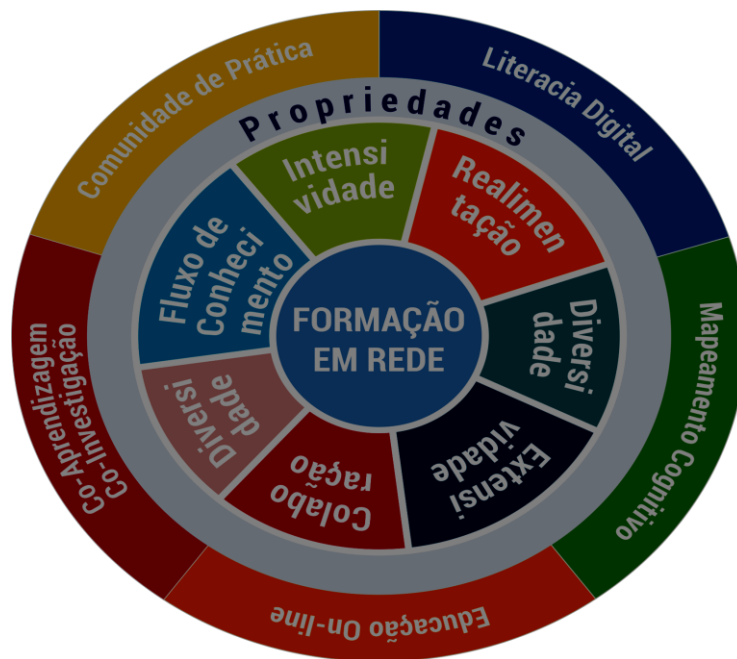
Comunidade de Prática

Literacia Digital

Propriedades

Intensi vidade

Realimen tação

Fluxo de Conheci mento

FORMAÇÃO EM REDE

Diversi dade

Diversi dade

Colabo ração

Extensi vidade

Mapeamento Cognitivo

Co-Aprendizagem Co-Investigação

Educação On-line